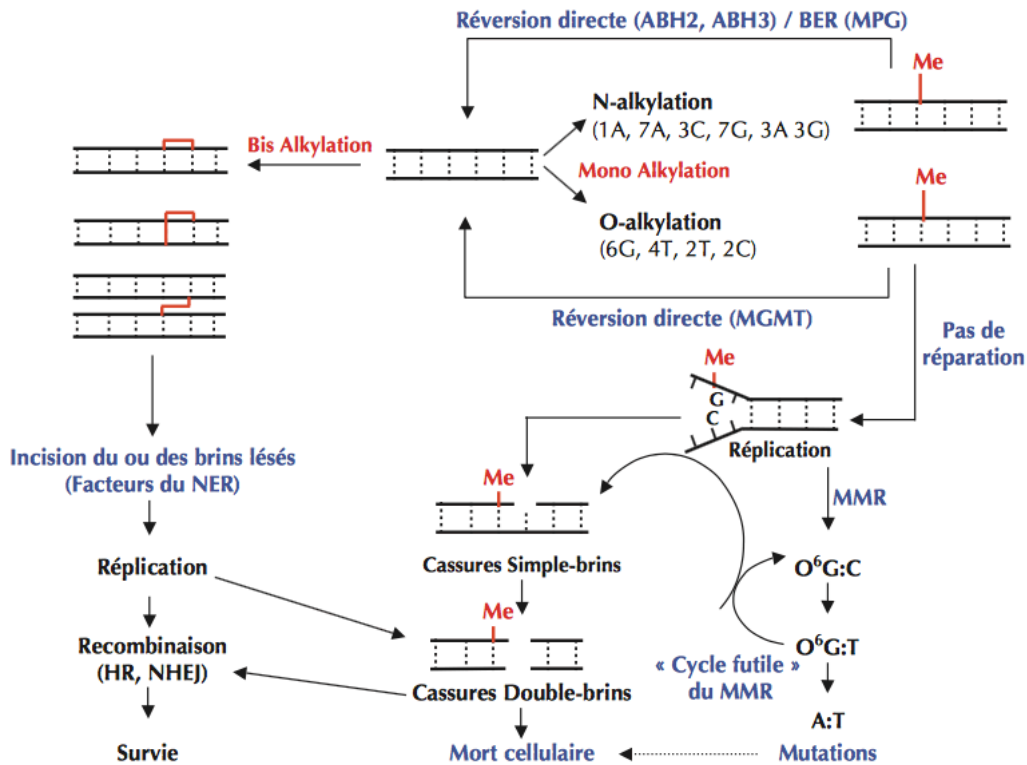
Réversion directe (ABH2, ABH3) / BER (MPG)

Me

N-alkylation
(1A, 7A, 3C, 7G, 3A 3G)

Bis Alkylation

Mono Alkylation

Me

O-alkylation
(6G, 4T, 2T, 2C)

Réversion directe (MGMT)

Pas de réparation

Me
G
C

Réplication

Incision du ou des brins lésés
(Facteurs du NER)

Me

MMR

Cassures Simple-brins

$O^6G:C$

Réplication

Me

$O^6G:T$

Recombinaison
(HR, NHEJ)

« Cycle futile » du MMR

Cassures Double-brins

A:T

Survie

Mort cellulaire

Mutations